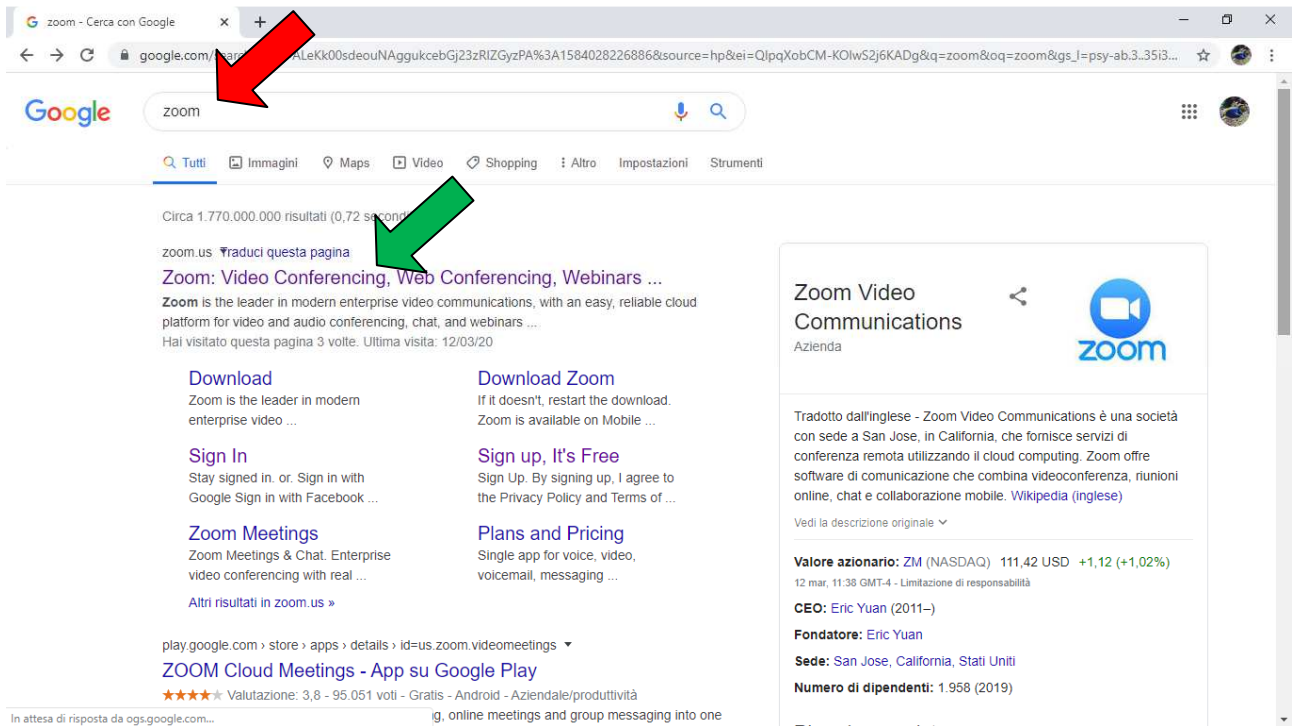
zoom - Cerca con Google ×

google.com/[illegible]ALeKk00sdeouNAggukcebGj23zRIZGyzPA%3A1584028226886&source=hp&ei=QlpqXobCM-KOlwS2j6KADg&q=zoom&oq=zoom&gs_l=psy-ab.3..35i3...

Google

zoom

Tutti Immagini Maps Video Shopping Altro Impostazioni Strumenti

Circa 1.770.000.000 risultati (0,72 second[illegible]

zoom.us Traduci questa pagina

Zoom: Video Conferencing, Web Conferencing, Webinars ...

Zoom is the leader in modern enterprise video communications, with an easy, reliable cloud platform for video and audio conferencing, chat, and webinars ...

Hai visitato questa pagina 3 volte. Ultima visita: 12/03/20

Download
Zoom is the leader in modern enterprise video ...

Download Zoom
If it doesn't, restart the download. Zoom is available on Mobile ...

Sign In
Stay signed in. or. Sign in with Google Sign in with Facebook ...

Sign up, It's Free
Sign Up. By signing up, I agree to the Privacy Policy and Terms of ...

Zoom Meetings
Zoom Meetings & Chat. Enterprise video conferencing with real ...

Plans and Pricing
Single app for voice, video, voicemail, messaging ...

Altri risultati in zoom.us »

play.google.com › store › apps › details › id=us.zoom.videomeetings

ZOOM Cloud Meetings - App su Google Play

★★★★★ Valutazione: 3,8 - 95.051 voti - Gratis - Android - Aziendale/produttività

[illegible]g, online meetings and group messaging into one

In attesa di risposta da ogs.google.com...

Zoom Video Communications

Azienda

zoom

Tradotto dall'inglese - Zoom Video Communications è una società con sede a San Jose, in California, che fornisce servizi di conferenza remota utilizzando il cloud computing. Zoom offre software di comunicazione che combina videoconferenza, riunioni online, chat e collaborazione mobile. Wikipedia (inglese)

Vedi la descrizione originale

Valore azionario: ZM (NASDAQ) 111,42 USD +1,12 (+1,02%)

12 mar, 11:38 GMT-4 - Limitazione di responsabilità

CEO: Eric Yuan (2011–)

Fondatore: Eric Yuan

Sede: San Jose, California, Stati Uniti

Numero di dipendenti: 1.958 (2019)